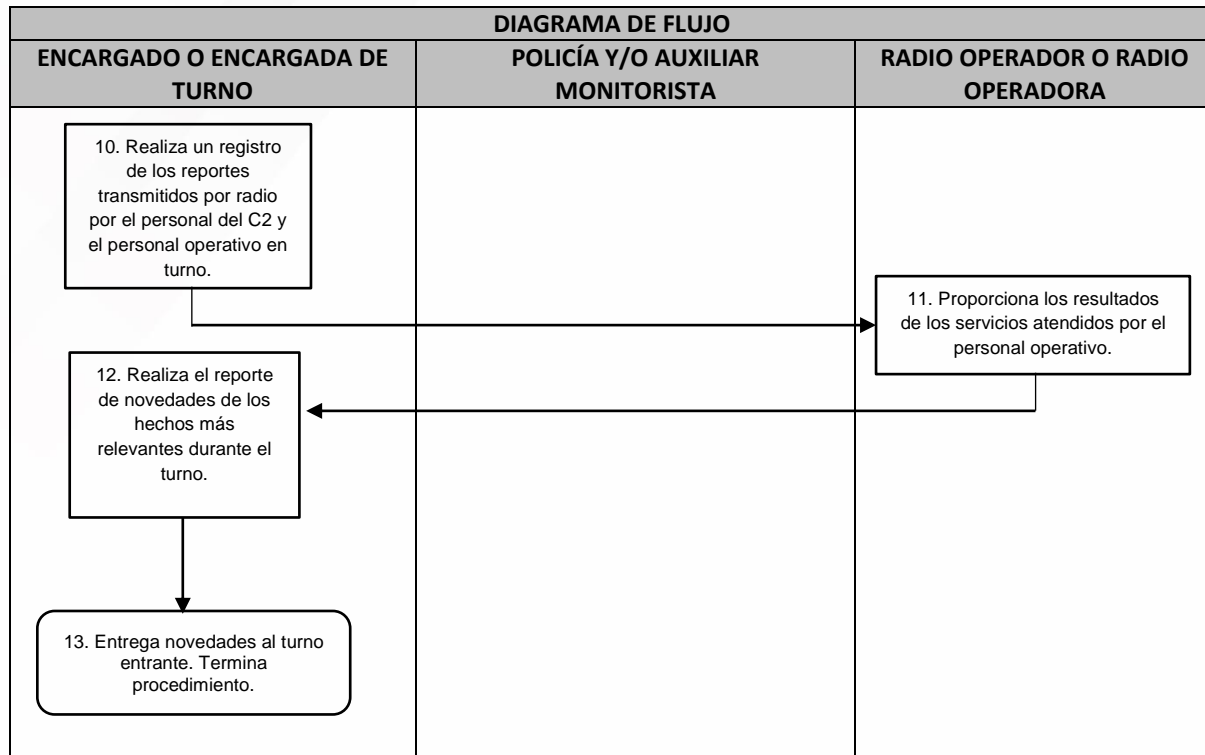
DIAGRAMA DE FLUJO

| ENCARGADO O ENCARGADA DE TURNO | POLICÍA Y/O AUXILIAR MONITORISTA | RADIO OPERADOR O RADIO OPERADORA |
|---|---|---|

10. Realiza un registro de los reportes transmitidos por radio por el personal del C2 y el personal operativo en turno.

11. Proporciona los resultados de los servicios atendidos por el personal operativo.

12. Realiza el reporte de novedades de los hechos más relevantes durante el turno.

13. Entrega novedades al turno entrante. Termina procedimiento.